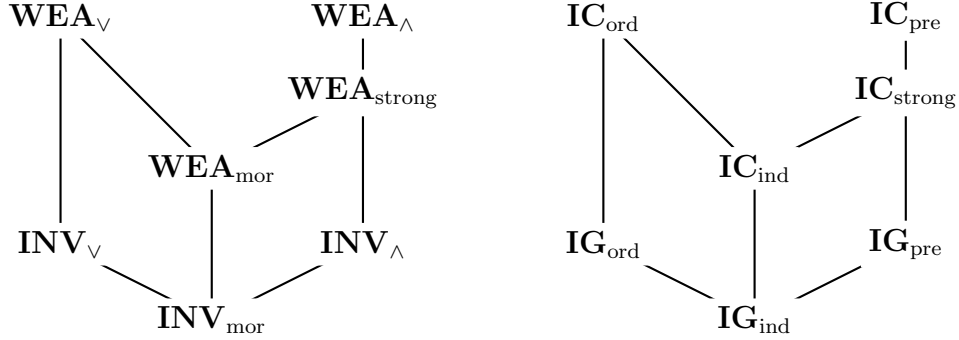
$\mathbf{WEA}_{\vee}$

$\mathbf{WEA}_{\wedge}$

$\mathbf{WEA}_{\text{strong}}$

$\mathbf{WEA}_{\text{mor}}$

$\mathbf{INV}_{\vee}$

$\mathbf{INV}_{\wedge}$

$\mathbf{INV}_{\text{mor}}$

$\mathbf{IC}_{\text{ord}}$

$\mathbf{IC}_{\text{pre}}$

$\mathbf{IC}_{\text{strong}}$

$\mathbf{IC}_{\text{ind}}$

$\mathbf{IG}_{\text{ord}}$

$\mathbf{IG}_{\text{pre}}$

$\mathbf{IG}_{\text{ind}}$